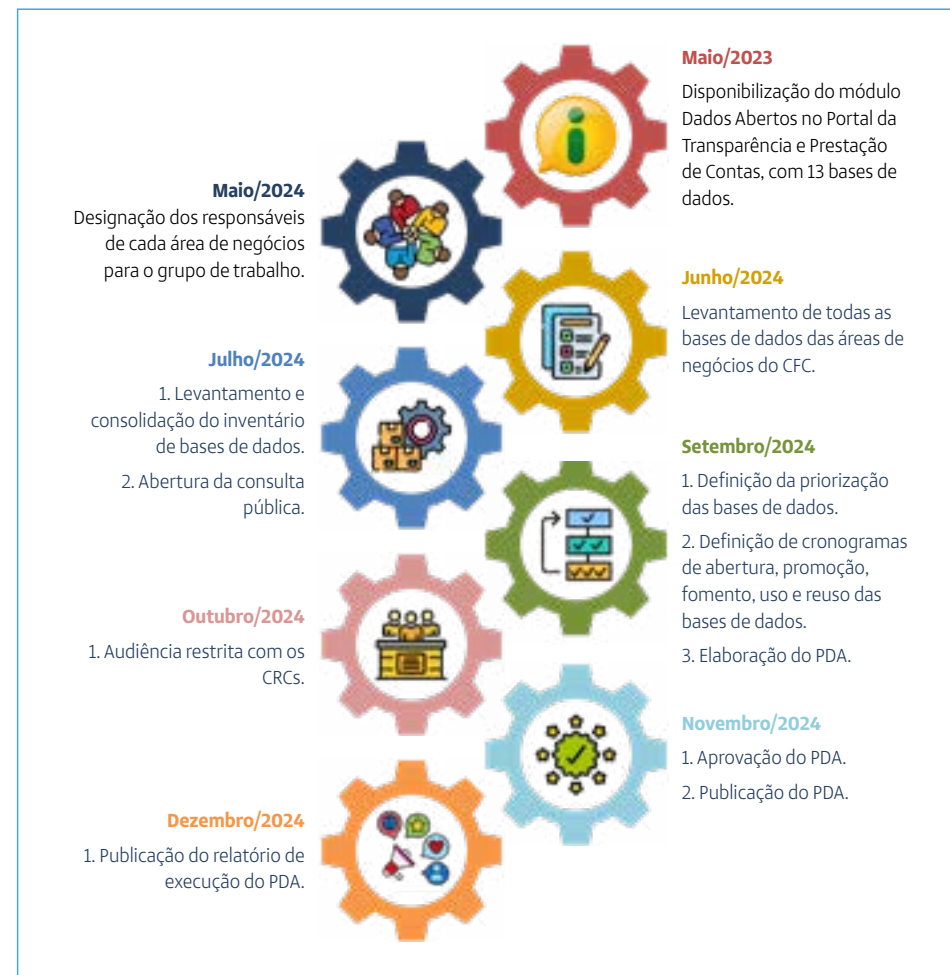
Maio/2023

Disponibilização do módulo Dados Abertos no Portal da Transparência e Prestação de Contas, com 13 bases de dados.

Maio/2024

Designação dos responsáveis de cada área de negócios para o grupo de trabalho.

Junho/2024

Levantamento de todas as bases de dados das áreas de negócios do CFC.

Julho/2024

1. Levantamento e consolidação do inventário de bases de dados.

2. Abertura da consulta pública.

Setembro/2024

1. Definição da priorização das bases de dados.

2. Definição de cronogramas de abertura, promoção, fomento, uso e reuso das bases de dados.

3. Elaboração do PDA.

Outubro/2024

1. Audiência restrita com os CRCs.

Novembro/2024

1. Aprovação do PDA.

2. Publicação do PDA.

Dezembro/2024

1. Publicação do relatório de execução do PDA.